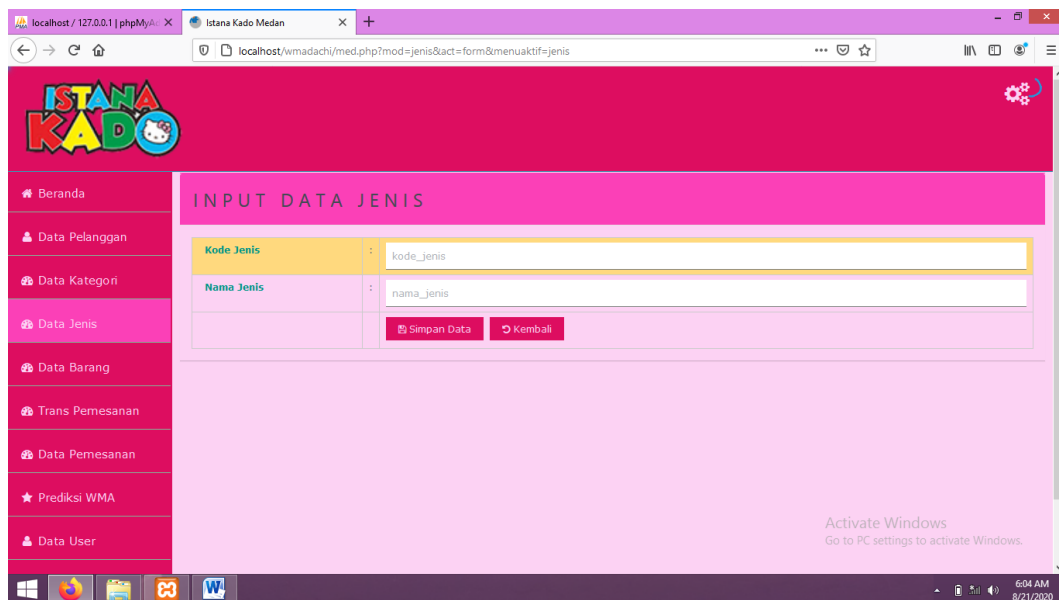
localhost / 127.0.0.1 | phpMyAd ×
Istana Kado Medan ×
+

localhost/wmadachi/med.php?mod=jenis&act=form&menuaktif=jenis

ISTANA KADO

Beranda
Data Pelanggan
Data Kategori
Data Jenis
Data Barang
Trans Pemesanan
Data Pemesanan
Prediksi WMA
Data User

INPUT DATA JENIS

| Kode Jenis | : | kode_jenis |
|---|---|---|
| Nama Jenis | : | nama_jenis |
| | | Simpan Data   Kembali |

Activate Windows
Go to PC settings to activate Windows.

6:04 AM
8/21/2020